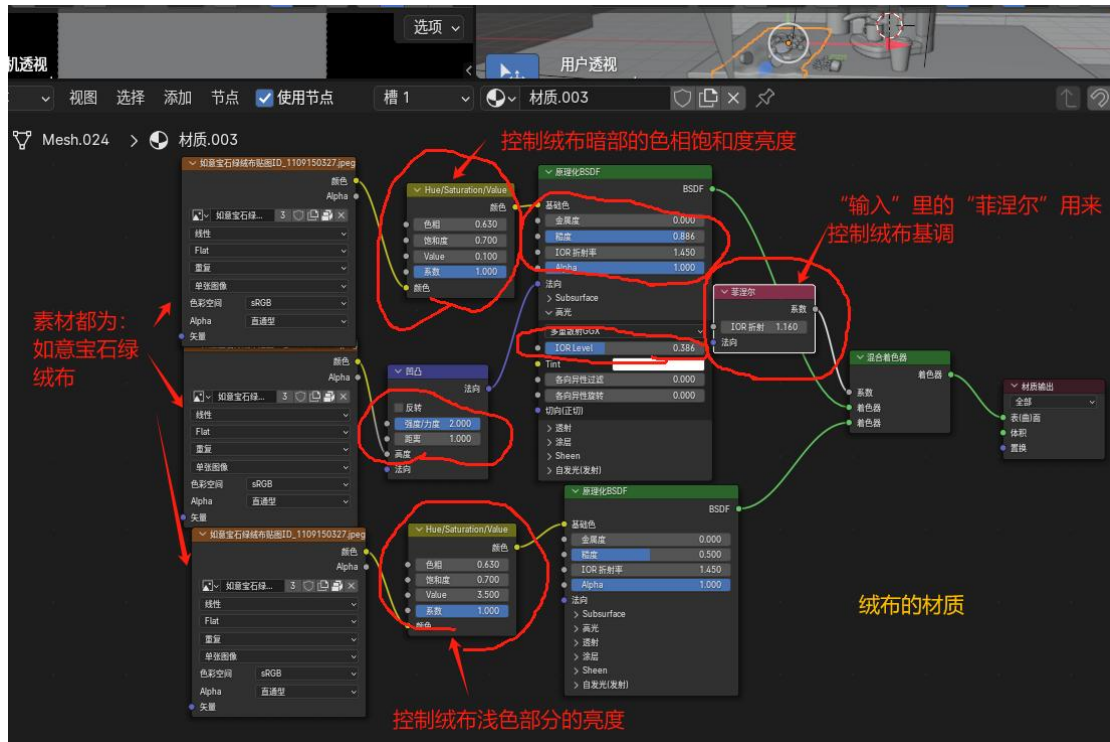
选项
机透视
用户透视
视图 选择 添加 节点 使用节点 槽 1 材质.003
Mesh.024 > 材质.003

控制绒布暗部的色相饱和度亮度

如意宝石绿绒布贴图ID_1109150327.jpeg
颜色
Alpha
如意宝石绿... 3
线性
Flat
重复
单张图像
色彩空间 sRGB
Alpha 直通型
矢量

Hue/Saturation/Value
颜色
色相 0.630
饱和度 0.700
Value 0.100
系数 1.000
颜色

原理化BSDF
BSDF
基础色
金属度 0.000
糙度 0.886
IOR 折射率 1.450
Alpha 1.000
法向
> Subsurface
∨ 高光
多重散射GGX
IOR Level 0.386
Tint
各向异性过渡 0.000
各向异性旋转 0.000
切向(正切)
> 透射
> 涂层
> Sheen
> 自发光(发射)

"输入"里的"菲涅尔"用来控制绒布基调

菲涅尔
系数
IOR 折射 1.160
法向

素材都为：如意宝石绿绒布

如意宝石绿... 3
线性
Flat
重复
单张图像
色彩空间 sRGB
Alpha 直通型
矢量
颜色
Alpha

凹凸
法向
反转
强度/力度 2.000
距离 1.000
高度
法向

混合着色器
着色器
系数
着色器
着色器

材质输出
全部
表(曲)面
体积
置换

如意宝石绿绒布贴图ID_1109150327.jpeg
颜色
Alpha
如意宝石绿... 3
线性
Flat
重复
单张图像
色彩空间 sRGB
Alpha 直通型
矢量

Hue/Saturation/Value
颜色
色相 0.630
饱和度 0.700
Value 3.500
系数 1.000
颜色

原理化BSDF
BSDF
基础色
金属度 0.000
糙度 0.500
IOR 折射率 1.450
Alpha 1.000
法向
> Subsurface
> 高光
> 透射
> 涂层
> Sheen
> 自发光(发射)

绒布的材质

控制绒布浅色部分的亮度